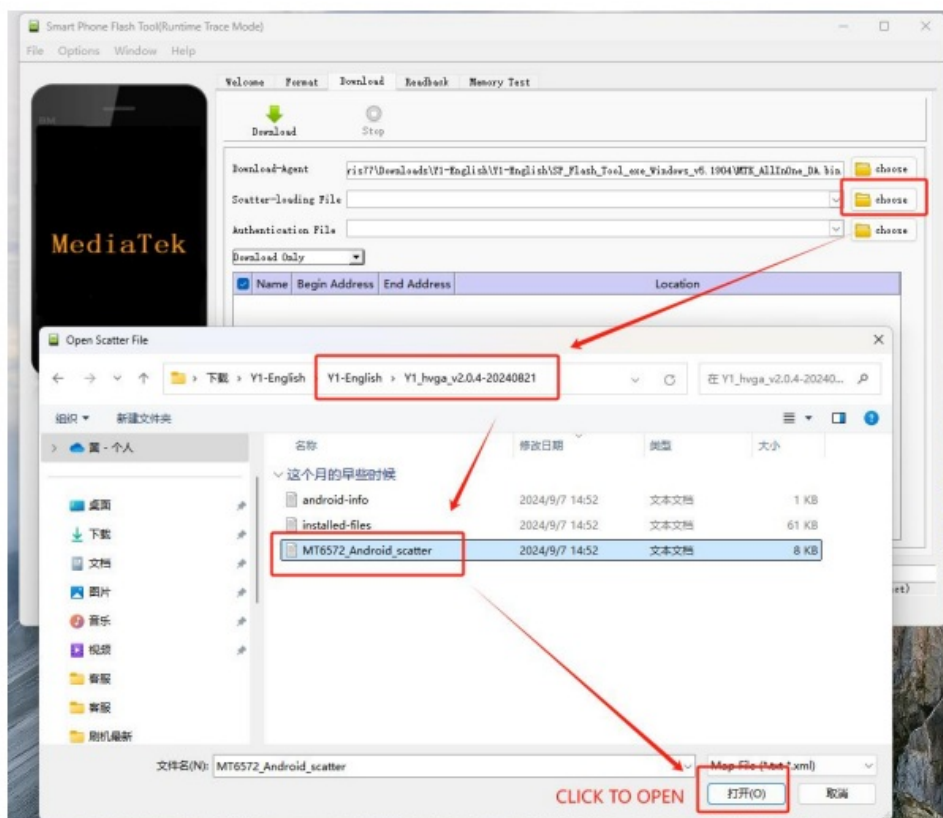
Smart Phone Flash Tool(Runtime Trace Mode)

File Options Window Help

Welcome Format Download Readback Memory Test

Download Stop

MediaTek

Download-Agent ris??\Downloads\Y1-English\Y1-English\SP_Flash_Tool_exe_Windows_v5.1904\MTK_AllInOne_DA.bin choose

Scatter-loading File choose

Authentication File choose

Download Only

| Name | Begin Address | End Address | Location |
|---|---|---|---|

Open Scatter File

下载 > Y1-English > Y1-English > Y1_hvga_v2.0.4-20240821

在 Y1_hvga_v2.0.4-20240...

组织 ▾ 新建文件夹

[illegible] - 个人

桌面
下载
文档
图片
音乐
视频
客服
客服
刷机最新

| 名称 | 修改日期 | 类型 | 大小 |
|---|---|---|---|
| 这个月的早些时候 | | | |
| android-info | 2024/9/7 14:52 | 文本文档 | 1 KB |
| installed-files | 2024/9/7 14:52 | 文本文档 | 61 KB |
| MT6572_Android_scatter | 2024/9/7 14:52 | 文本文档 | 8 KB |

文件名(N): MT6572_Android_scatter

Map File (*.txt *.xml)

CLICK TO OPEN

打开(O) 取消

et)